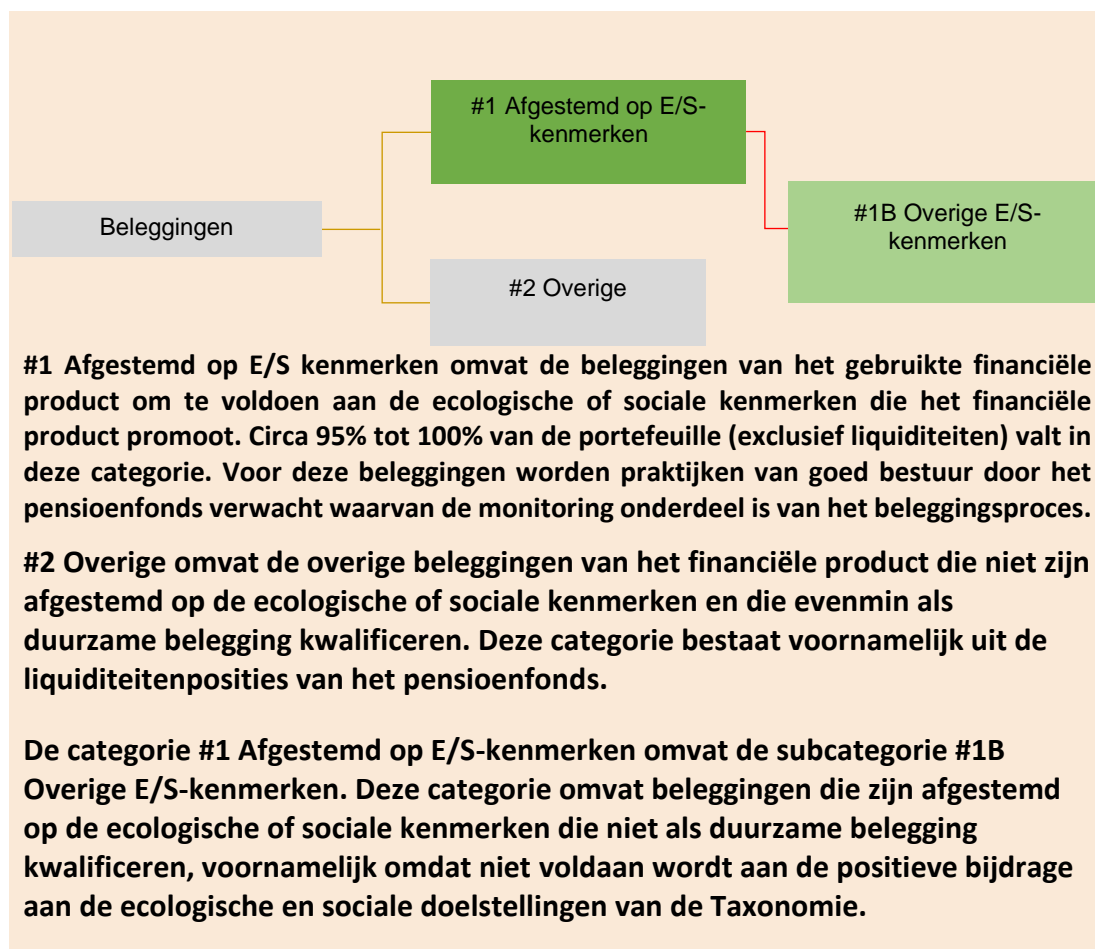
Beleggingen

#1 Afgestemd op E/S-kenmerken

#1B Overige E/S-kenmerken

#2 Overige

#1 Afgestemd op E/S kenmerken omvat de beleggingen van het gebruikte financiële product om te voldoen aan de ecologische of sociale kenmerken die het financiële product promoot. Circa 95% tot 100% van de portefeuille (exclusief liquiditeiten) valt in deze categorie. Voor deze beleggingen worden praktijken van goed bestuur door het pensioenfonds verwacht waarvan de monitoring onderdeel is van het beleggingsproces.

#2 Overige omvat de overige beleggingen van het financiële product die niet zijn afgestemd op de ecologische of sociale kenmerken en die evenmin als duurzame belegging kwalificeren. Deze categorie bestaat voornamelijk uit de liquiditeitenposities van het pensioenfonds.

De categorie #1 Afgestemd op E/S-kenmerken omvat de subcategorie #1B Overige E/S-kenmerken. Deze categorie omvat beleggingen die zijn afgestemd op de ecologische of sociale kenmerken die niet als duurzame belegging kwalificeren, voornamelijk omdat niet voldaan wordt aan de positieve bijdrage aan de ecologische en sociale doelstellingen van de Taxonomie.